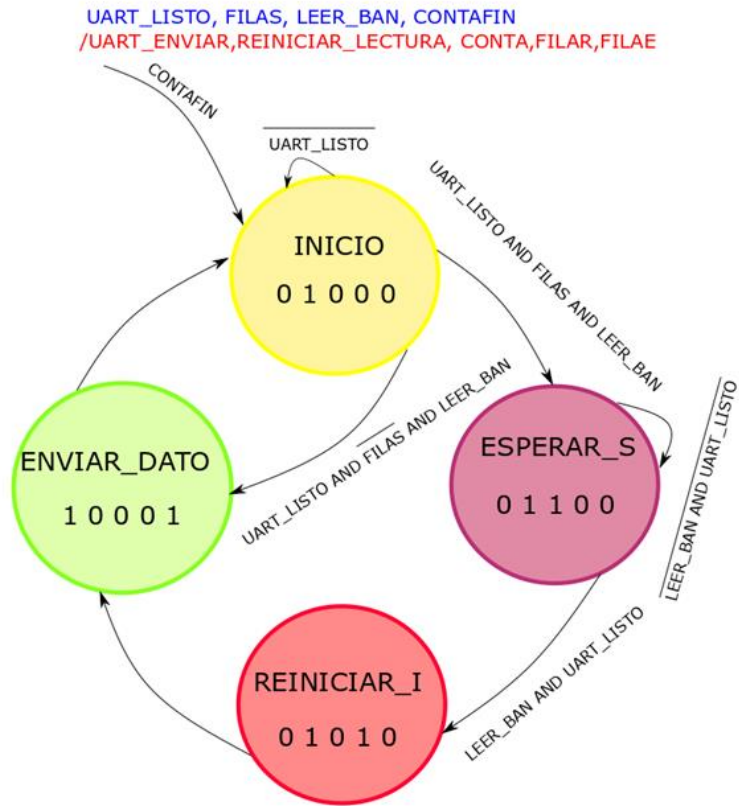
UART_LISTO, FILAS, LEER_BAN, CONTAFIN
/UART_ENVIAR,REINICIAR_LECTURA, CONTA,FILAR,FILAE

CONTAFIN

$\overline{\text{UART\_LISTO}}$

UART_LISTO AND FILAS AND LEER_BAN

INICIO
0 1 0 0 0

UART_LISTO AND $\overline{\text{FILAS}}$ AND LEER_BAN

ENVIAR_DATO
1 0 0 0 1

ESPERAR_S
0 1 1 0 0

$\overline{\text{LEER\_BAN AND UART\_LISTO}}$

LEER_BAN AND UART_LISTO

REINICIAR_I
0 1 0 1 0